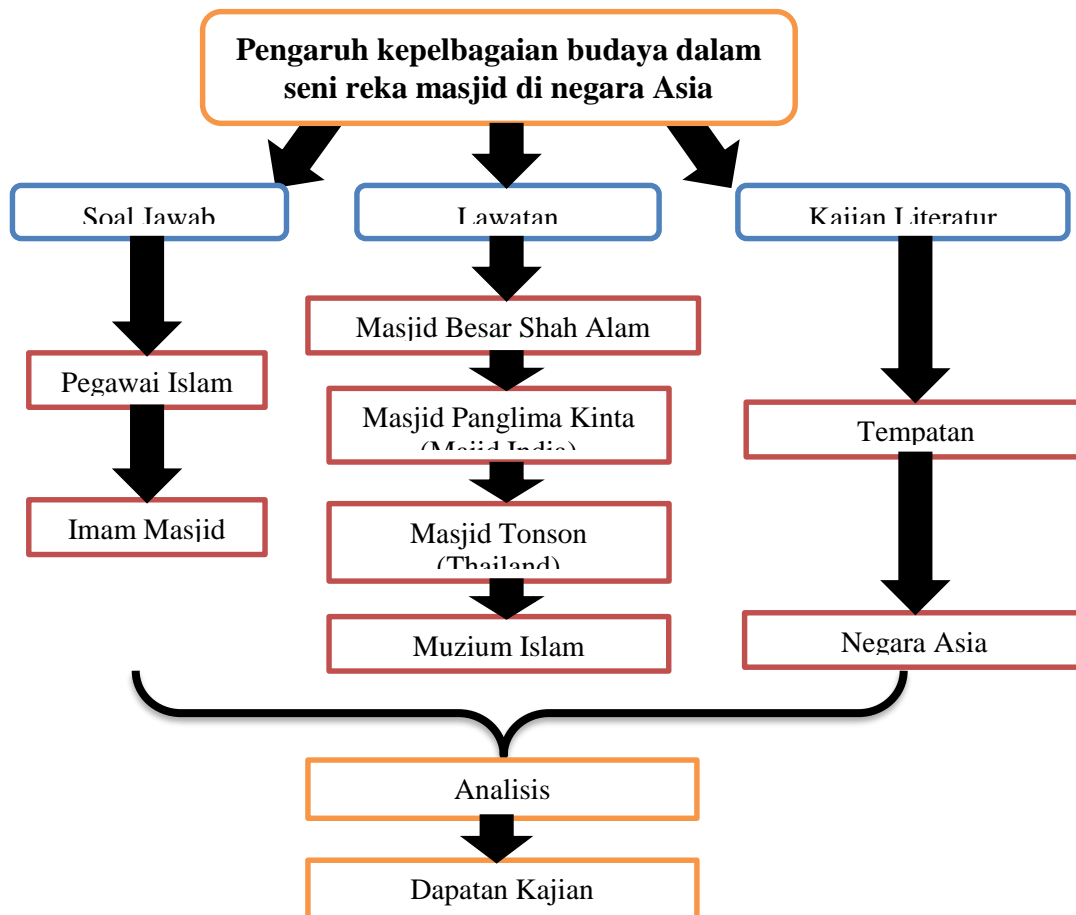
Pengaruh kepelbagaian budaya dalam seni reka masjid di negara Asia

Soal Jawab

Lawatan

Kajian Literatur

Pegawai Islam

Imam Masjid

Masjid Besar Shah Alam

Masjid Panglima Kinta (Mojid India)

Masjid Tonson (Thailand)

Muzium Islam

Tempatan

Negara Asia

Analisis

Dapatan Kajian